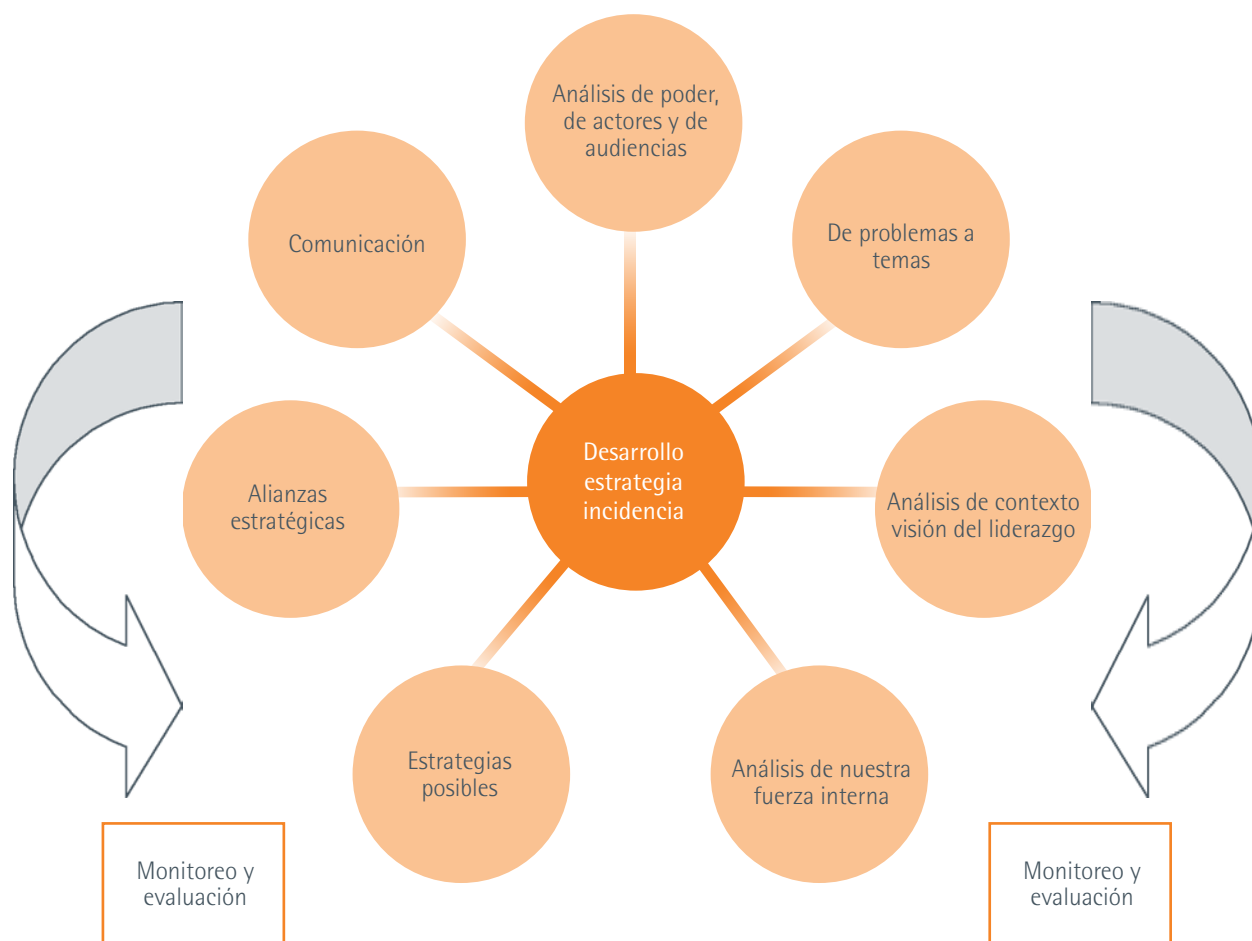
Análisis de poder, de actores y de audiencias

Comunicación

De problemas a temas

Desarrollo estrategia incidencia

Alianzas estratégicas

Análisis de contexto visión del liderazgo

Estrategias posibles

Análisis de nuestra fuerza interna

Monitoreo y evaluación

Monitoreo y evaluación